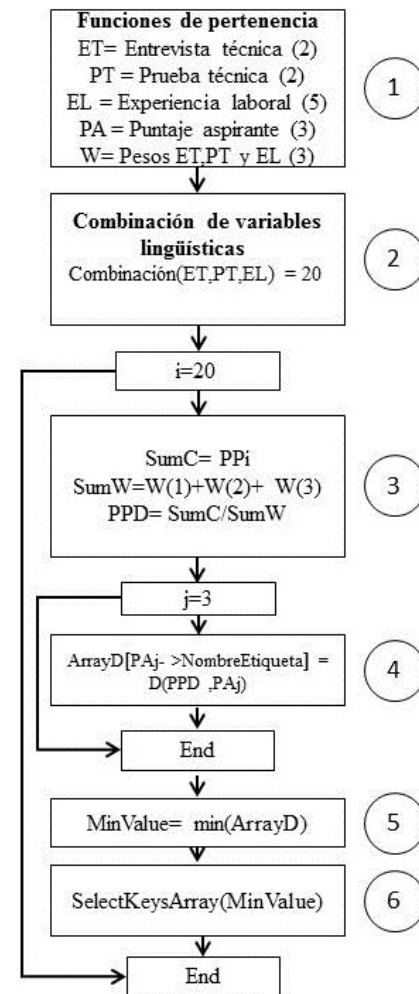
Funciones de pertenencia
ET= Entrevista técnica (2)
PT = Prueba técnica (2)
EL = Experiencia laboral (5)
PA = Puntaje aspirante (3)
W= Pesos ET,PT y EL (3)

1

Combinación de variables lingüísticas
Combinación(ET,PT,EL) = 20

2

i=20

SumC= PPi
SumW=W(1)+W(2)+ W(3)
PPD= SumC/SumW

3

j=3

ArrayD[PAj- >NombreEtiqueta] = D(PPD ,PAj)

4

End

MinValue= min(ArrayD)

5

SelectKeysArray(MinValue)

6

End